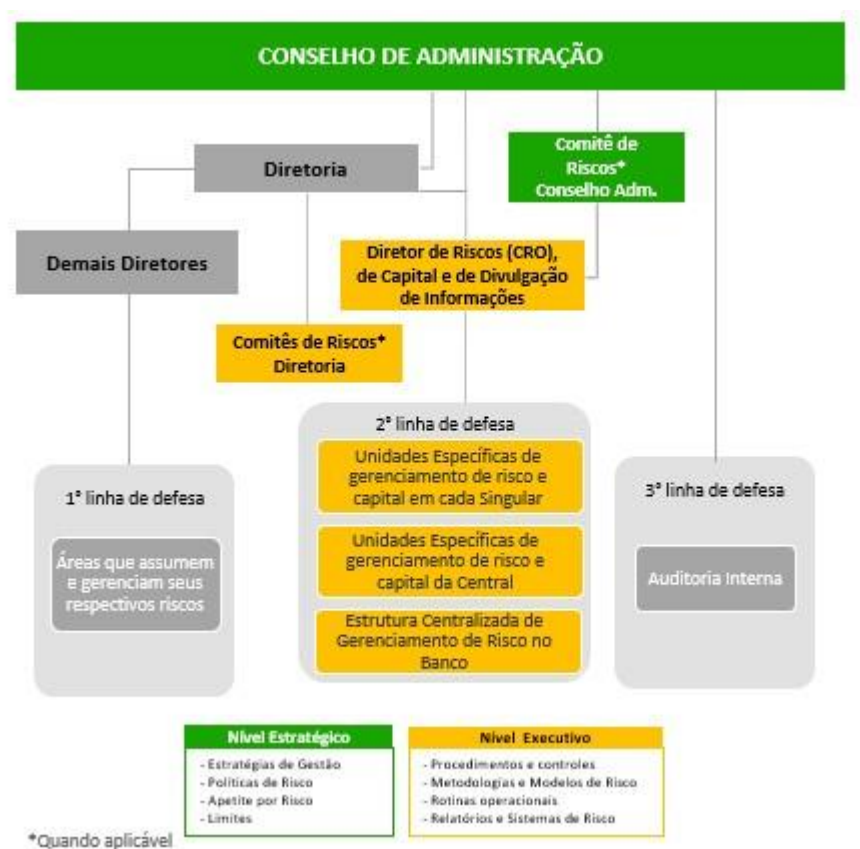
CONSELHO DE ADMINISTRAÇÃO

Diretoria

Comitê de Riscos* Conselho Adm.

Demais Diretores

Diretor de Riscos (CRO), de Capital e de Divulgação de Informações

Comitês de Riscos* Diretoria

2ª linha de defesa

Unidades Específicas de gerenciamento de risco e capital em cada Singular

Unidades Específicas de gerenciamento de risco e capital da Central

Estrutura Centralizada de Gerenciamento de Risco no Banco

1ª linha de defesa

Áreas que assumem e gerenciam seus respectivos riscos

3ª linha de defesa

Auditoria Interna

Nível Estratégico

- Estratégias de Gestão
- Políticas de Risco
- Apetite por Risco
- Limites

Nível Executivo

- Procedimentos e controles
- Metodologias e Modelos de Risco
- Rotinas operacionais
- Relatórios e Sistemas de Risco

*Quando aplicável